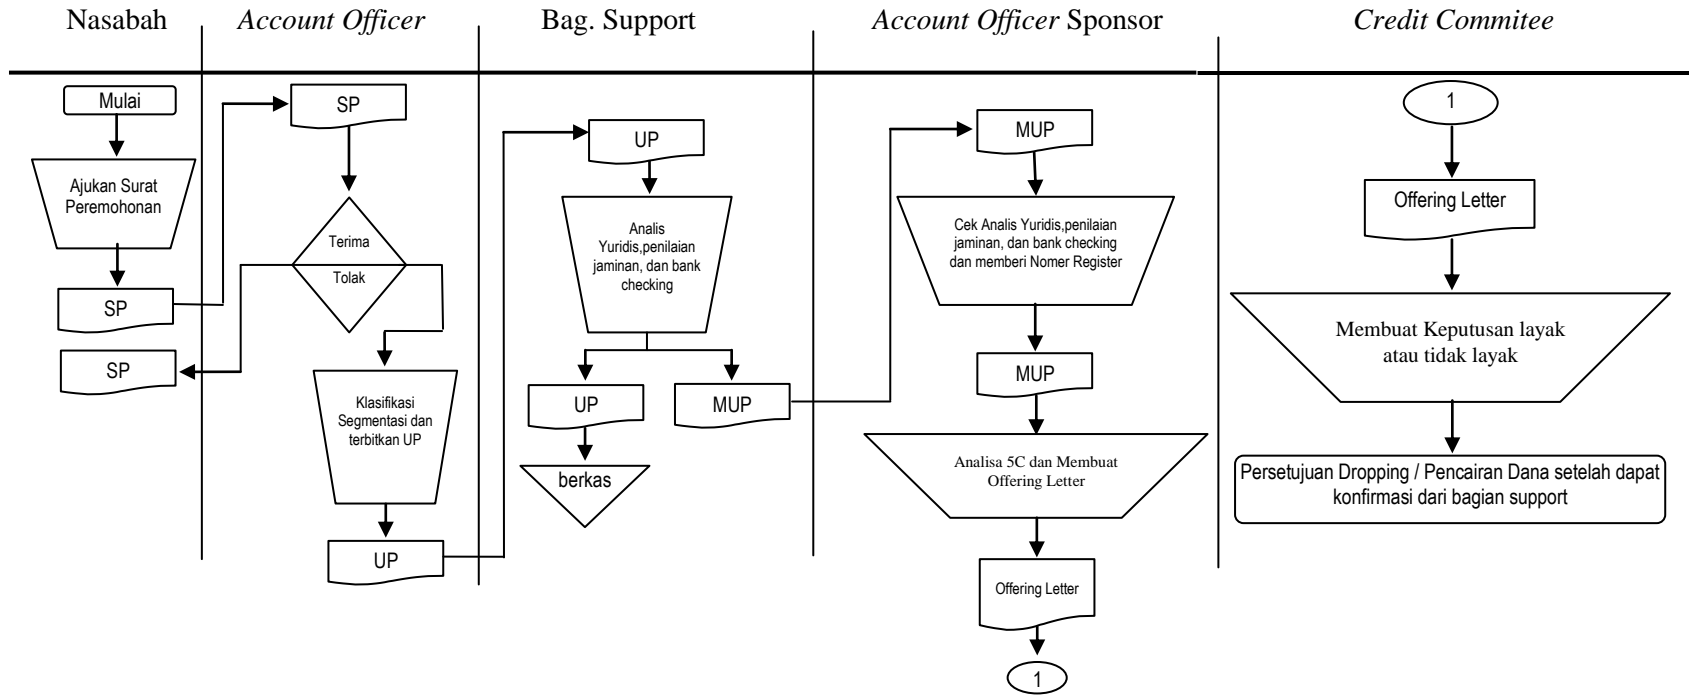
Nasabah

Mulai

Ajukan Surat Peremohonan

SP

SP

*Account Officer*

SP

Terima

Tolak

Klasifikasi Segmentasi dan terbitkan UP

UP

Bag. Support

UP

Analis Yuridis,penilaian jaminan, dan bank checking

UP

MUP

berkas

*Account Officer* Sponsor

MUP

Cek Analis Yuridis,penilaian jaminan, dan bank checking dan memberi Nomer Register

MUP

Analisa 5C dan Membuat Offering Letter

Offering Letter

1

*Credit Commitee*

1

Offering Letter

Membuat Keputusan layak atau tidak layak

Persetujuan Dropping / Pencairan Dana setelah dapat konfirmasi dari bagian support